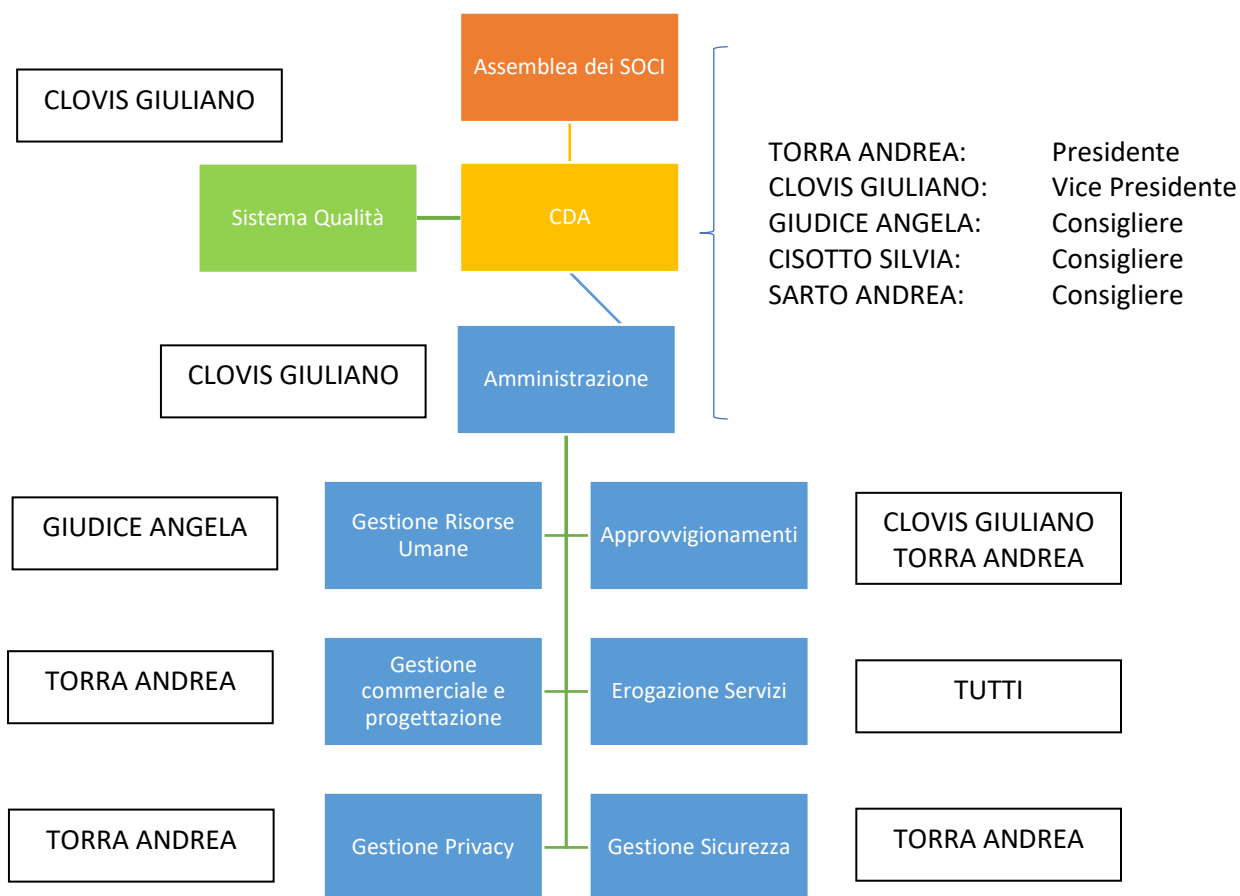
Assemblea dei SOCI

CLOVIS GIULIANO

Sistema Qualità

CDA

TORRA ANDREA: Presidente
CLOVIS GIULIANO: Vice Presidente
GIUDICE ANGELA: Consigliere
CISOTTO SILVIA: Consigliere
SARTO ANDREA: Consigliere

CLOVIS GIULIANO

Amministrazione

GIUDICE ANGELA

Gestione Risorse Umane

Approvvigionamenti

CLOVIS GIULIANO
TORRA ANDREA

TORRA ANDREA

Gestione commerciale e progettazione

Erogazione Servizi

TUTTI

TORRA ANDREA

Gestione Privacy

Gestione Sicurezza

TORRA ANDREA